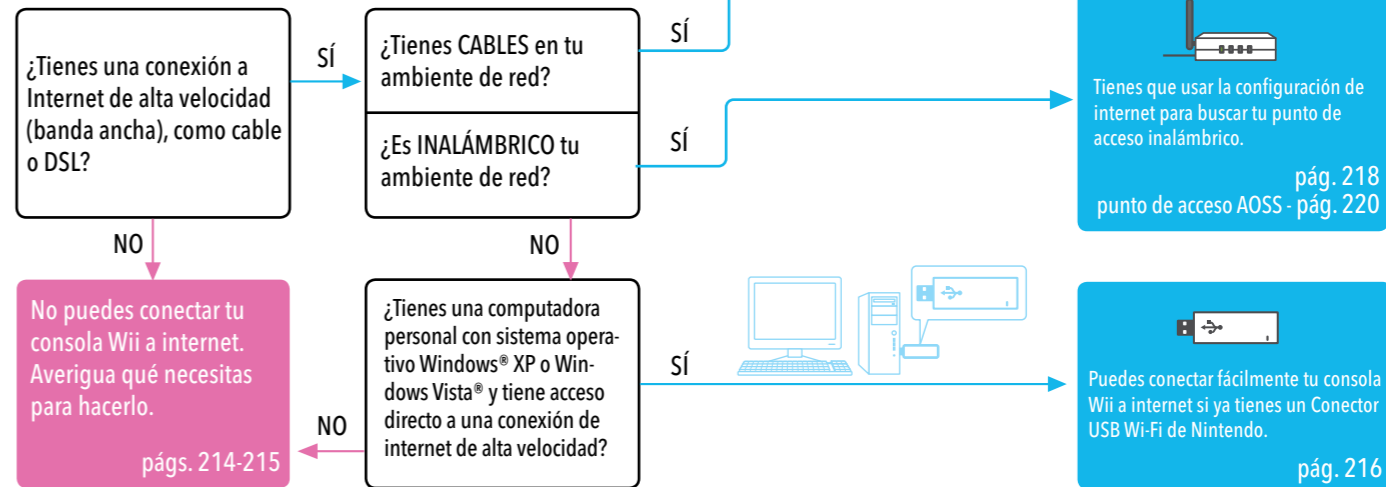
¿Tienes una conexión a Internet de alta velocidad (banda ancha), como cable o DSL?

SÍ

¿Tienes CABLES en tu ambiente de red?

SÍ

¿Es INALÁMBRICO tu ambiente de red?

SÍ

Tienes que usar la configuración de internet para buscar tu punto de acceso inalámbrico.

pág. 218
punto de acceso AOSS - pág. 220

NO

NO

No puedes conectar tu consola Wii a internet. Averigua qué necesitas para hacerlo.

págs. 214-215

NO

¿Tienes una computadora personal con sistema operativo Windows® XP o Windows Vista® y tiene acceso directo a una conexión de internet de alta velocidad?

SÍ

Puedes conectar fácilmente tu consola Wii a internet si ya tienes un Conector USB Wi-Fi de Nintendo.

pág. 216